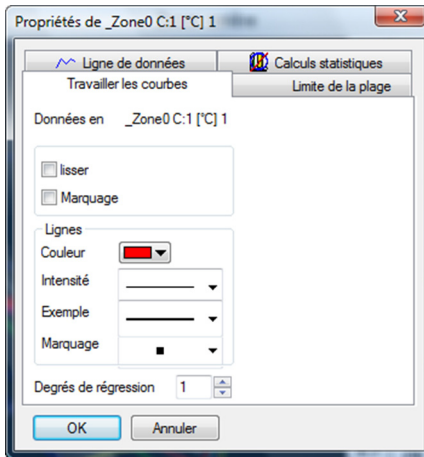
Propriétés de _Zone0 C:1 [°C] 1

Ligne de données
Calculs statistiques
Travailler les courbes
Limite de la plage

Données en _Zone0 C:1 [°C] 1

lisser
Marquage

Lignes
Couleur
Intensité
Exemple
Marquage

Degrés de régression 1

OK
Annuler